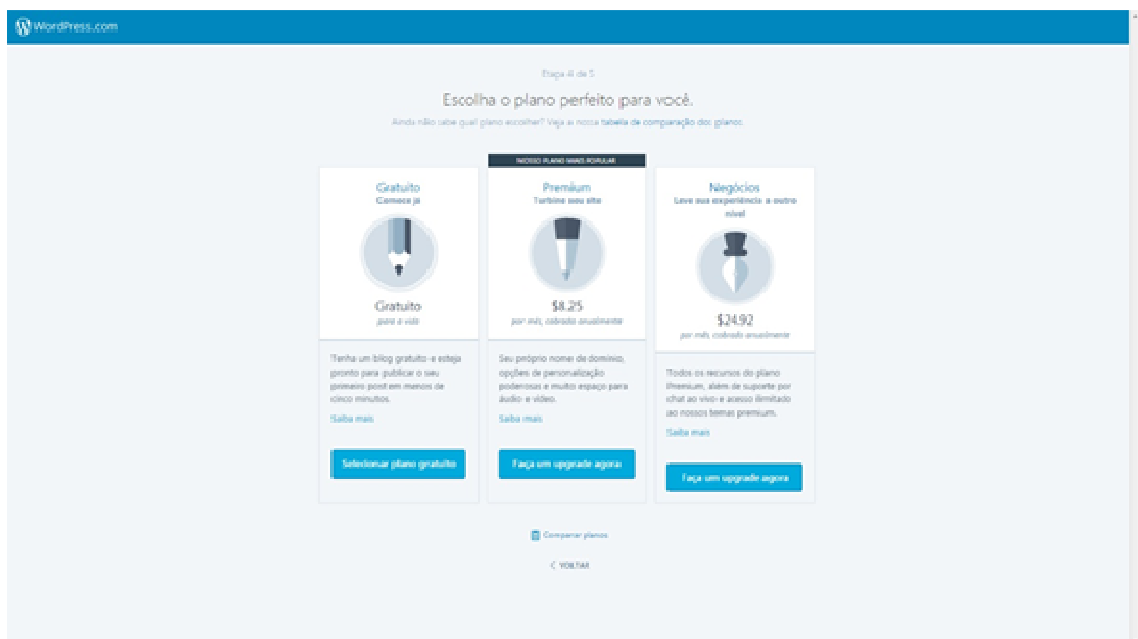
WordPress.com

Etapa 4 de 5

Escolha o plano perfeito para você.

Ainda não sabe qual plano escolher? Veja a nossa tabela de comparação dos planos.

NOSSO PLANO MAIS POPULAR

Gratuito
Comece já

Gratuito
para a vida

Tenha um blog gratuito e esteja pronto para publicar o seu primeiro post em menos de cinco minutos.

Saiba mais

Selecionar plano gratuito

Premium
Turbine seu site

$8.25
por mês, cobrado anualmente

Seu próprio nome de domínio, opções de personalização poderosas e muito espaço para áudio e vídeo.

Saiba mais

Faça um upgrade agora

Negócios
Leve sua experiência a outro nível

$24.92
por mês cobrado anualmente

Todos os recursos do plano Premium, além de suporte por chat ao vivo e acesso ilimitado aos nossos temas premium.

Saiba mais

Faça um upgrade agora

Comparar planos

< VOLTAR